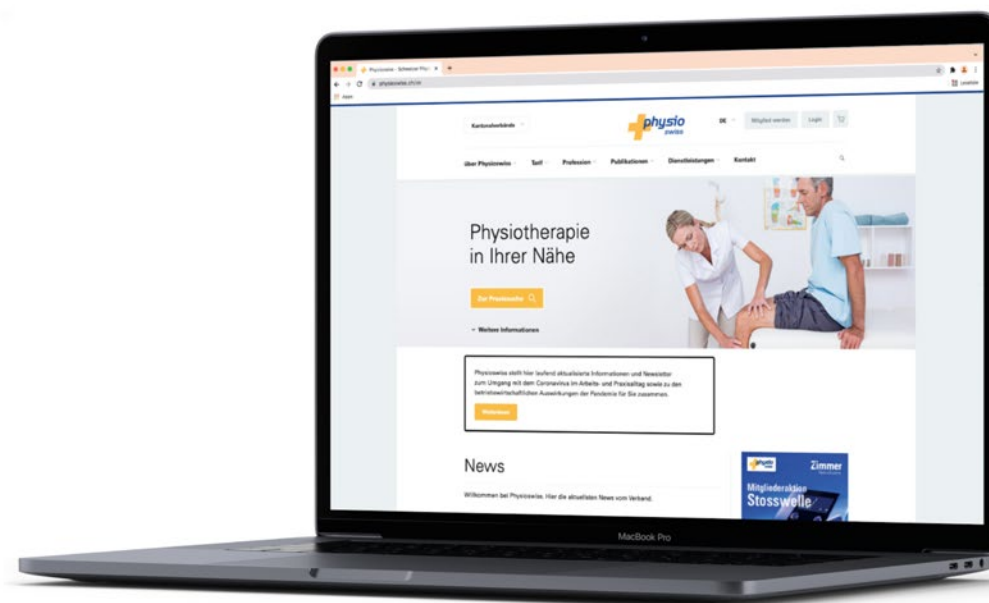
Physioswiss - Schweizer Physi ×
physioswiss.ch/de
Apps
Leseliste

Kantonalverbände
physio swiss
DE
Mitglied werden
Login

Über Physioswiss
Tarif
Profession
Publikationen
Dienstleistungen
Kontakt

Physiotherapie in Ihrer Nähe

Zur Praxissuche

Weitere Informationen

Physioswiss stellt hier laufend aktualisierte Informationen und Newsletter zum Umgang mit dem Coronavirus im Arbeits- und Praxisalltag sowie zu den betriebswirtschaftlichen Auswirkungen der Pandemie für Sie zusammen.

Weiterlesen

News

Willkommen bei Physioswiss. Hier die aktuellsten News vom Verband.

physio swiss
Zimmer
Mitgliederaktion
Stosswelle

MacBook Pro